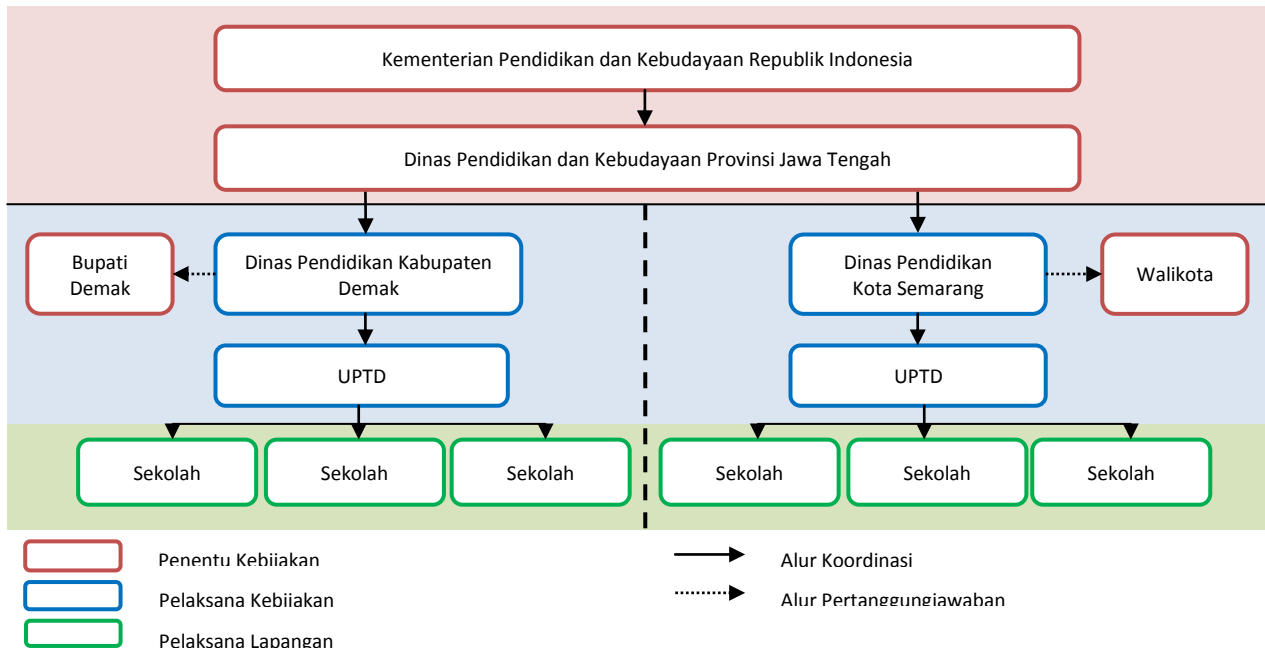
Kementerian Pendidikan dan Kebudayaan Republik Indonesia

Dinas Pendidikan dan Kebudayaan Provinsi Jawa Tengah

Bupati Demak

Dinas Pendidikan Kabupaten Demak

UPTD

Sekolah

Sekolah

Sekolah

Dinas Pendidikan Kota Semarang

Walikota

UPTD

Sekolah

Sekolah

Sekolah

Penentu Kebijakan

Pelaksana Kebijakan

Pelaksana Lapangan

Alur Koordinasi

Alur Pertanggungjawaban